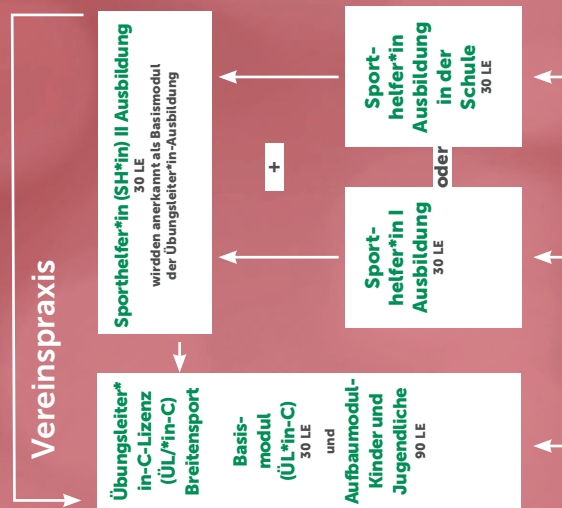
Vereinspraxis

Sporthelfer*in (SH*in) II Ausbildung
30 LE
wirdden anerkannt als Basismodul der Übungsleiter*in-Ausbildung

+

Sport-helfer*in Ausbildung in der Schule
30 LE

oder

Sport-helfer*in I Ausbildung
30 LE

Übungsleiter*in-C-Lizenz (ÜL*in-C) Breitensport

Basis-modul (ÜL*in-C)
30 LE
und
Aufbaumodul-Kinder und Jugendliche
90 LE